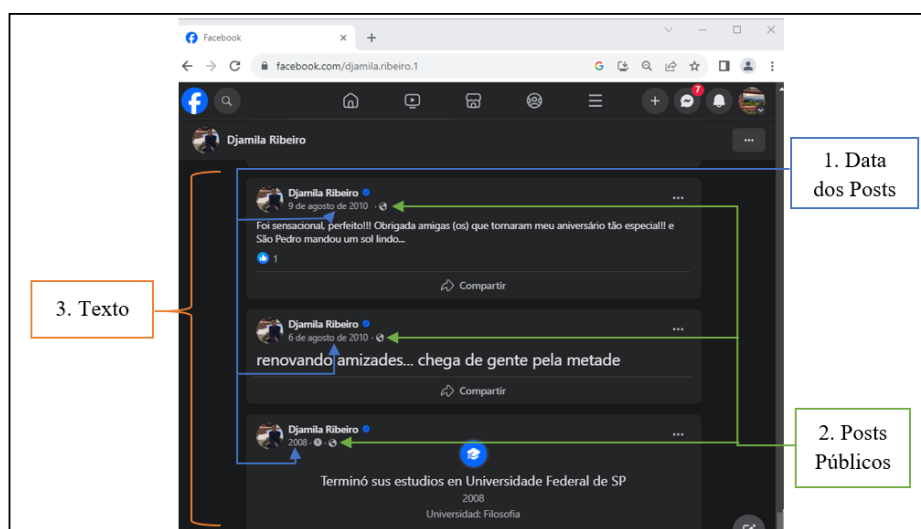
Facebook

facebook.com/djamila.ribeiro.1

7

Djamila Ribeiro

1. Data dos Posts

Djamila Ribeiro
9 de agosto de 2010 ·

Foi sensacional, perfeito!!! Obrigada amigas (os) que tornaram meu aniversário tão especial!! e São Pedro mandou um sol lindo...

1

Compartir

3. Texto

Djamila Ribeiro
6 de agosto de 2010 ·

renovando amizades... chega de gente pela metade

Compartir

Djamila Ribeiro
2008 ·

2. Posts Públicos

Terminó sus estudios en Universidade Federal de SP
2008
Universidad: Filosofia